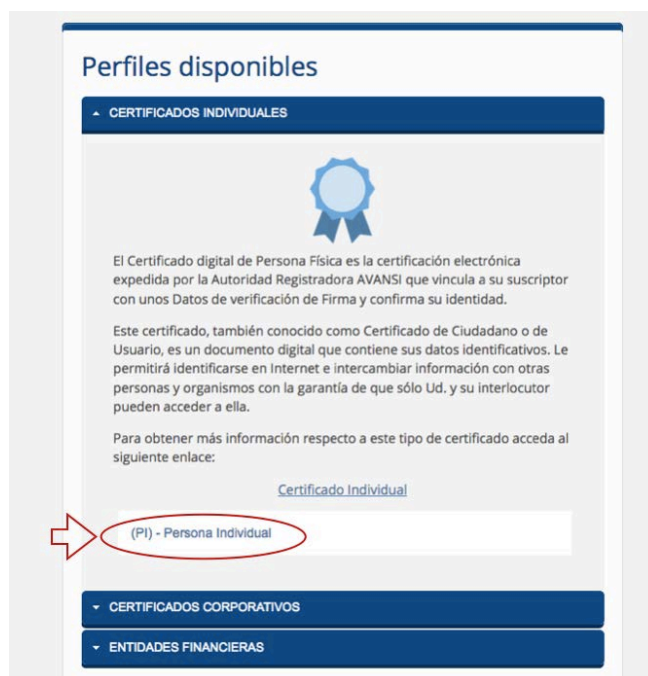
Perfiles disponibles

CERTIFICADOS INDIVIDUALES

El Certificado digital de Persona Física es la certificación electrónica expedida por la Autoridad Registradora AVANSI que vincula a su suscriptor con unos Datos de verificación de Firma y confirma su identidad.

Este certificado, también conocido como Certificado de Ciudadano o de Usuario, es un documento digital que contiene sus datos identificativos. Le permitirá identificarse en Internet e intercambiar información con otras personas y organismos con la garantía de que sólo Ud. y su interlocutor pueden acceder a ella.

Para obtener más información respecto a este tipo de certificado acceda al siguiente enlace:

Certificado Individual

(PI) - Persona Individual

CERTIFICADOS CORPORATIVOS

ENTIDADES FINANCIERAS